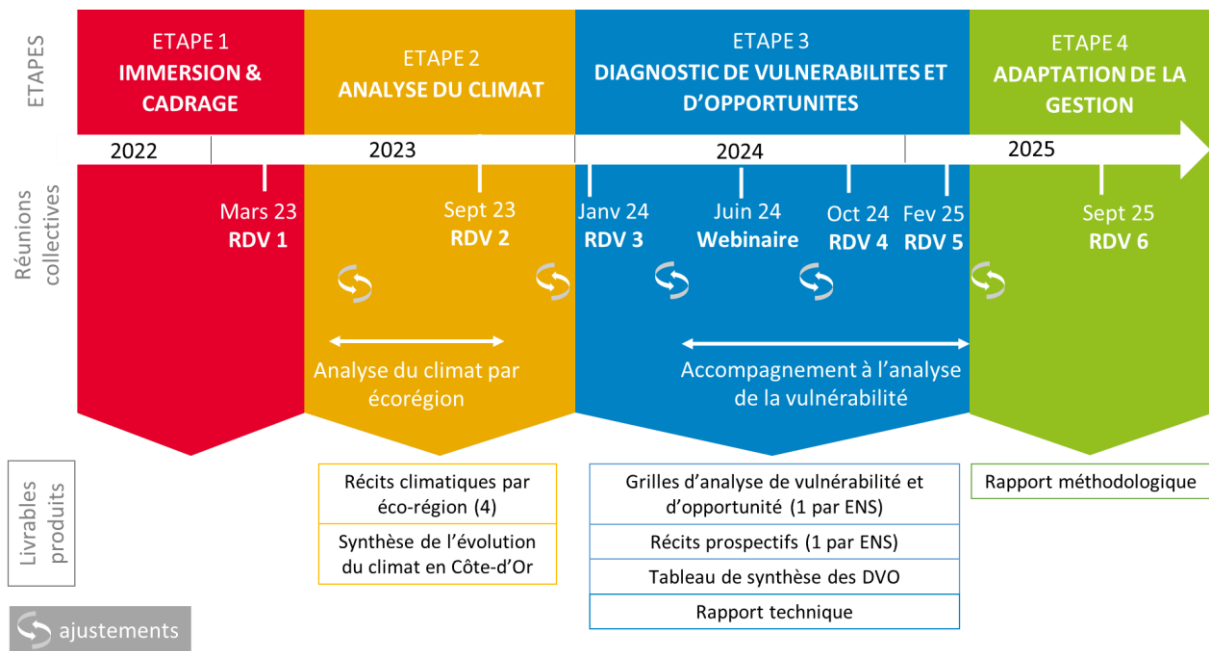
ETAPES

ETAPE 1
IMMERSION & CADRAGE

ETAPE 2
ANALYSE DU CLIMAT

ETAPE 3
DIAGNOSTIC DE VULNERABILITES ET D'OPPORTUNITES

ETAPE 4
ADAPTATION DE LA GESTION

2022 2023 2024 2025

Réunions collectives

Mars 23
RDV 1

Sept 23
RDV 2

Janv 24
RDV 3

Juin 24
Webinaire

Oct 24
RDV 4

Fev 25
RDV 5

Sept 25
RDV 6

Analyse du climat par écorégion

Accompagnement à l'analyse de la vulnérabilité

Livrables produits

Récits climatiques par éco-région (4)

Synthèse de l'évolution du climat en Côte-d'Or

Grilles d'analyse de vulnérabilité et d'opportunité (1 par ENS)

Récits prospectifs (1 par ENS)

Tableau de synthèse des DVO

Rapport technique

Rapport méthodologique

ajustements